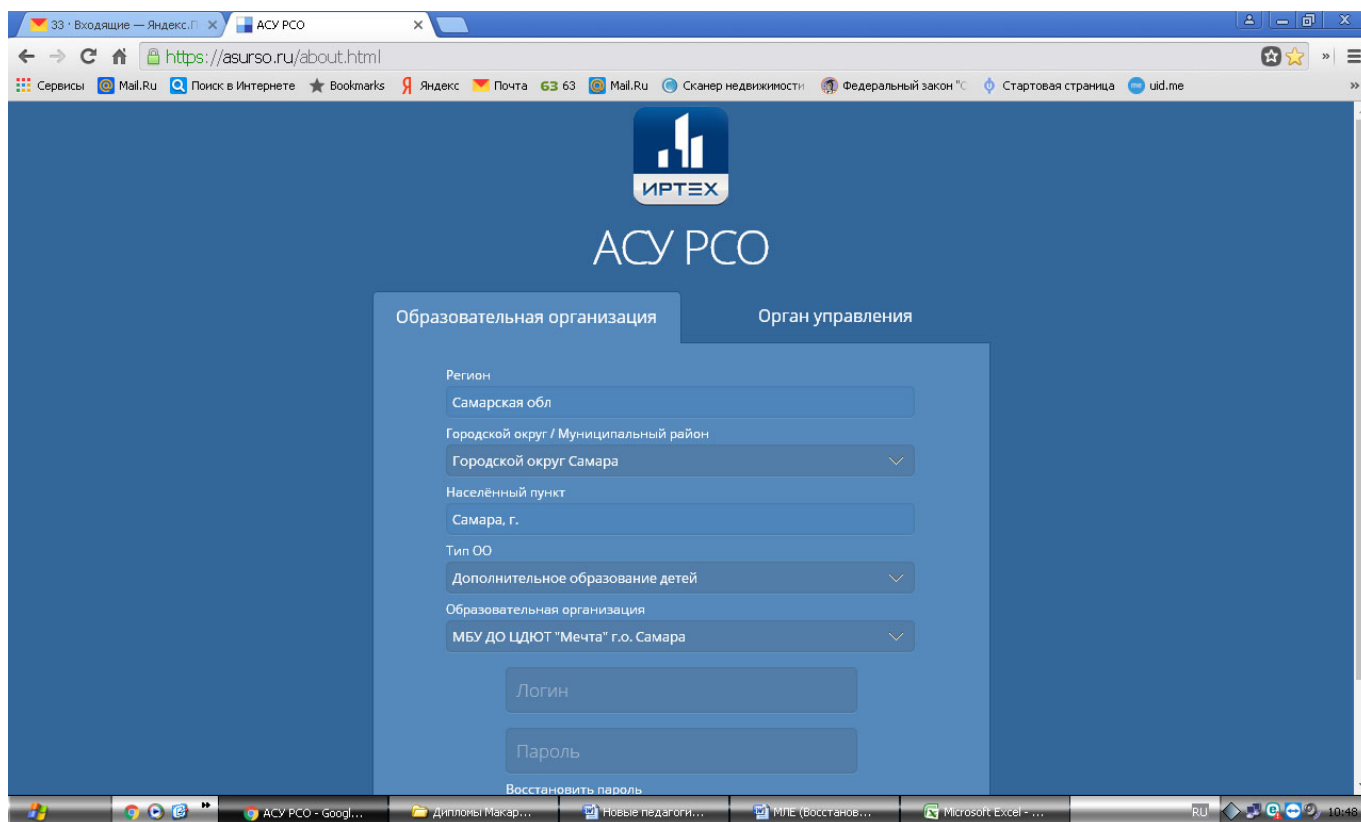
33 · Входящие — Яндекс.П
АСУ РСО
https://asurso.ru/about.html
Сервисы Mail.Ru Поиск в Интернете Bookmarks Яндекс Почта 63 63 Mail.Ru Сканер недвижимости Федеральный закон "С Стартовая страница uid.me

ИРТЕХ
АСУ РСО

Образовательная организация
Орган управления

Регион
Самарская обл
Городской округ / Муниципальный район
Городской округ Самара
Населённый пункт
Самара, г.
Тип ОО
Дополнительное образование детей
Образовательная организация
МБУ ДО ЦДЮТ "Мечта" г.о. Самара
Логин
Пароль
Восстановить пароль

АСУ РСО - Googl...
Дипломы Макар...
Новые педагоги...
МЛЕ (Восстанов...
Microsoft Excel - ...
RU
10:48